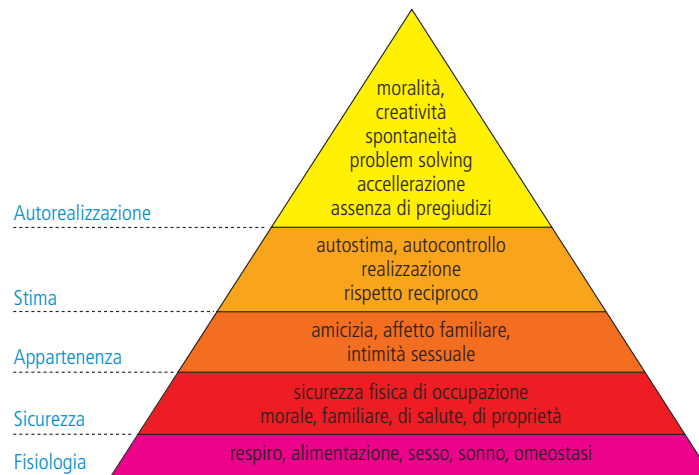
moralità,
creatività
spontaneità
problem solving
accellerazione
assenza di pregiudizi

Autorealizzazione

autostima, autocontrollo
realizzazione
rispetto reciproco

Stima

amicizia, affetto familiare,
intimità sessuale

Appartenenza

sicurezza fisica di occupazione
morale, familiare, di salute, di proprietà

Sicurezza

respiro, alimentazione, sesso, sonno, omeostasi

Fisiologia